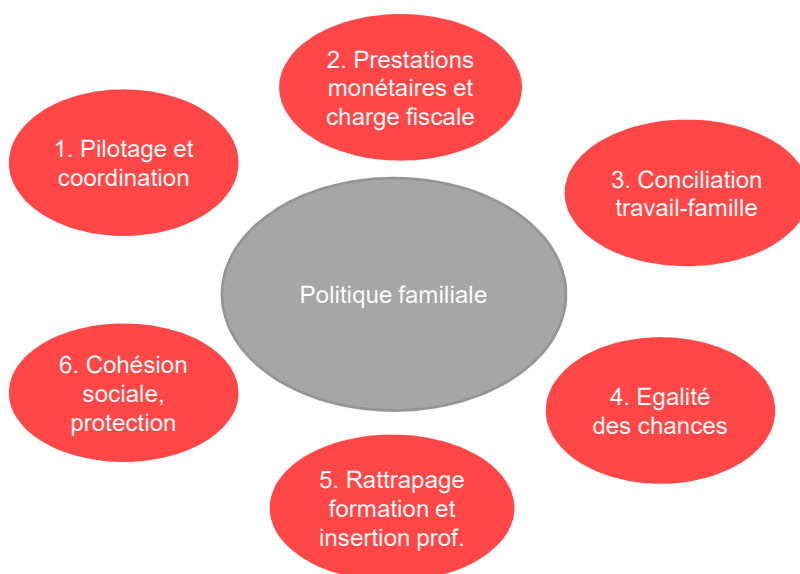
Politique familiale

1. Pilotage et coordination

2. Prestations monétaires et charge fiscale

3. Conciliation travail-famille

4. Egalité des chances

5. Rattrapage formation et insertion prof.

6. Cohésion sociale, protection